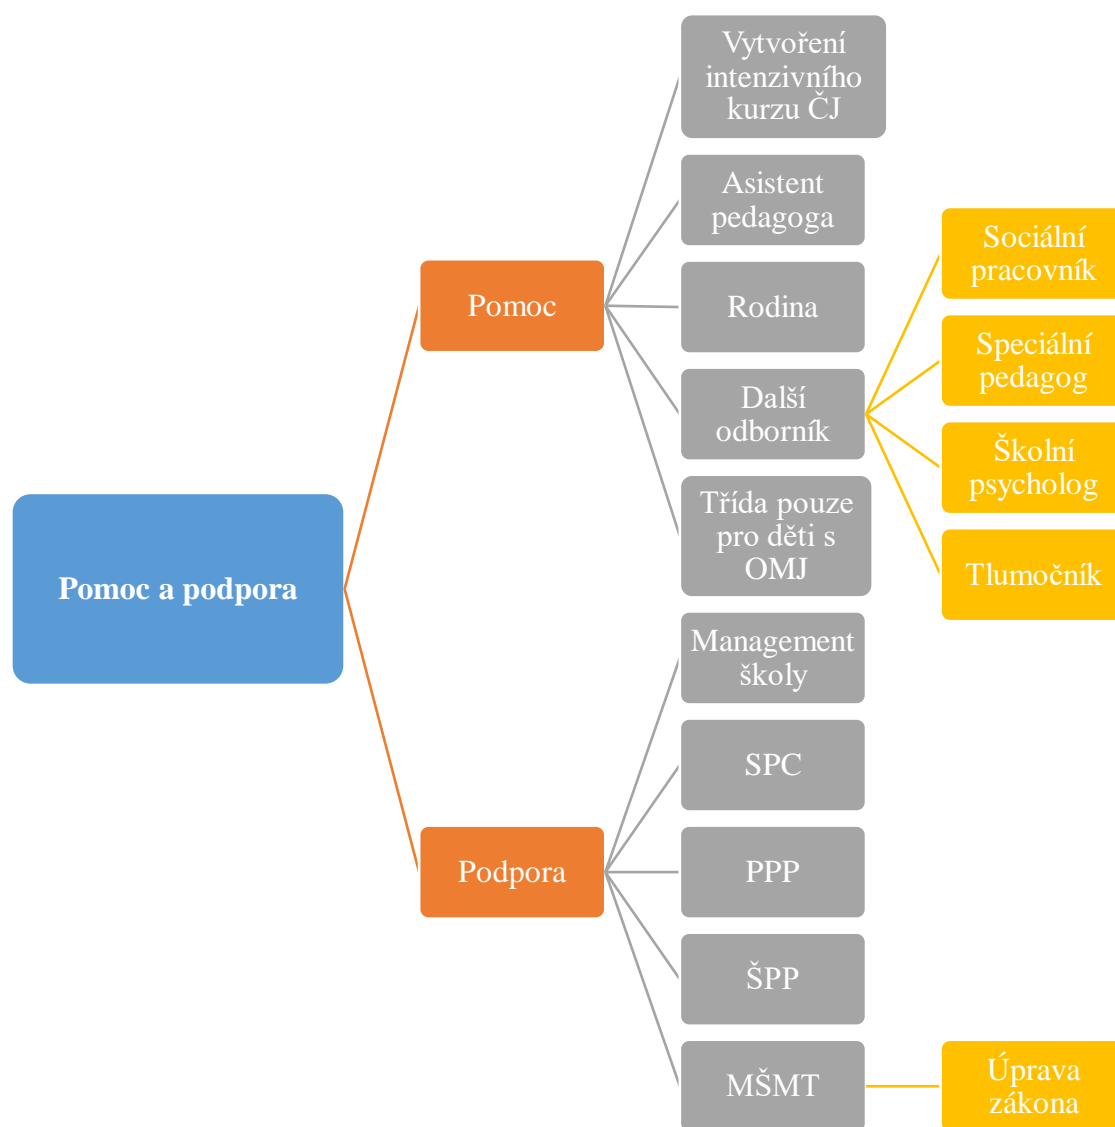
Pomoc a podpora

Pomoc

Vytvoření intenzivního kurzu ČJ

Asistent pedagoga

Rodina

Další odborník

Sociální pracovník

Speciální pedagog

Školní psycholog

Tlumočník

Třída pouze pro děti s OMJ

Podpora

Management školy

SPC

PPP

ŠPP

MŠMT

Úprava zákona